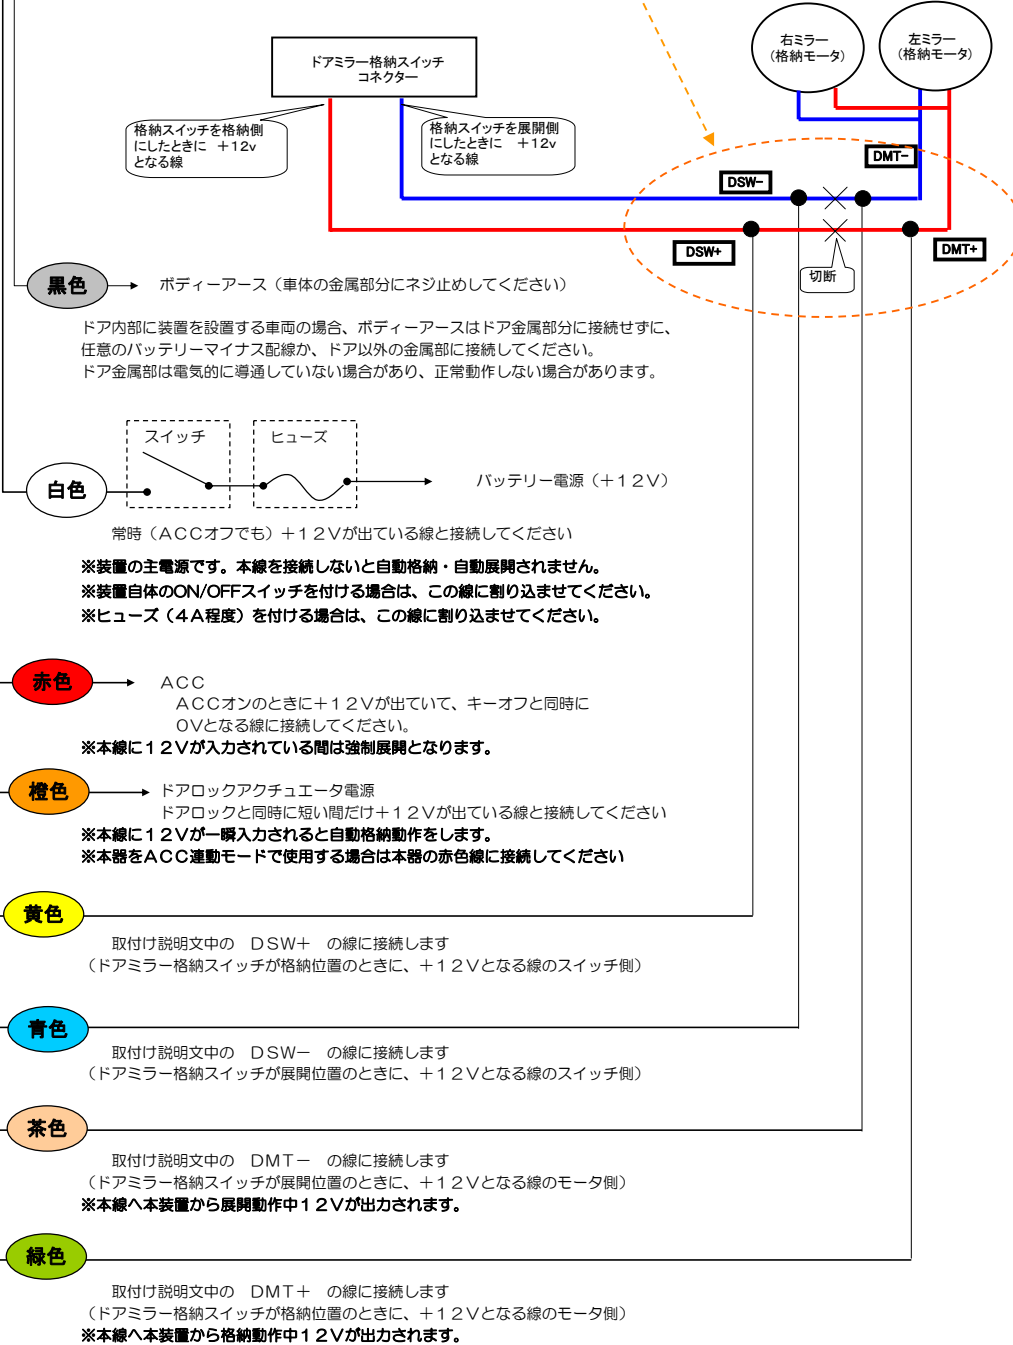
ドアミラー格納スイッチ
コネクター

右ミラー
（格納モータ）

左ミラー
（格納モータ）

格納スイッチを格納側にしたときに　＋12v となる線

格納スイッチを展開側にしたときに　＋12v となる線

DMT−

DSW−

DSW+

DMT+

切断

黒色

ボディーアース（車体の金属部分にネジ止めしてください）

ドア内部に装置を設置する車両の場合、ボディーアースはドア金属部分に接続せずに、任意のバッテリーマイナス配線か、ドア以外の金属部に接続してください。
ドア金属部は電気的に導通していない場合があり、正常動作しない場合があります。

スイッチ

ヒューズ

白色

バッテリー電源（＋１２Ｖ）

常時（ＡＣＣオフでも）＋１２Ｖが出ている線と接続してください

※装置の主電源です。本線を接続しないと自動格納・自動展開されません。
※装置自体のON/OFFスイッチを付ける場合は、この線に割り込ませてください。
※ヒューズ（４Ａ程度）を付ける場合は、この線に割り込ませてください。

赤色

ＡＣＣ
ＡＣＣオンのときに＋１２Ｖが出ていて、キーオフと同時に０Ｖとなる線に接続してください。
※本線に１２Ｖが入力されている間は強制展開となります。

橙色

ドアロックアクチュエータ電源
ドアロックと同時に短い間だけ＋１２Ｖが出ている線と接続してください
※本線に１２Ｖが一瞬入力されると自動格納動作をします。
※本器をＡＣＣ連動モードで使用する場合は本器の赤色線に接続してください

黄色

取付け説明文中の　ＤＳＷ＋　の線に接続します
（ドアミラー格納スイッチが格納位置のときに、＋１２Ｖとなる線のスイッチ側）

青色

取付け説明文中の　ＤＳＷ−　の線に接続します
（ドアミラー格納スイッチが展開位置のときに、＋１２Ｖとなる線のスイッチ側）

茶色

取付け説明文中の　ＤＭＴ−　の線に接続します
（ドアミラー格納スイッチが展開位置のときに、＋１２Ｖとなる線のモータ側）
※本線へ本装置から展開動作中１２Ｖが出力されます。

緑色

取付け説明文中の　ＤＭＴ＋　の線に接続します
（ドアミラー格納スイッチが格納位置のときに、＋１２Ｖとなる線のモータ側）
※本線へ本装置から格納動作中１２Ｖが出力されます。